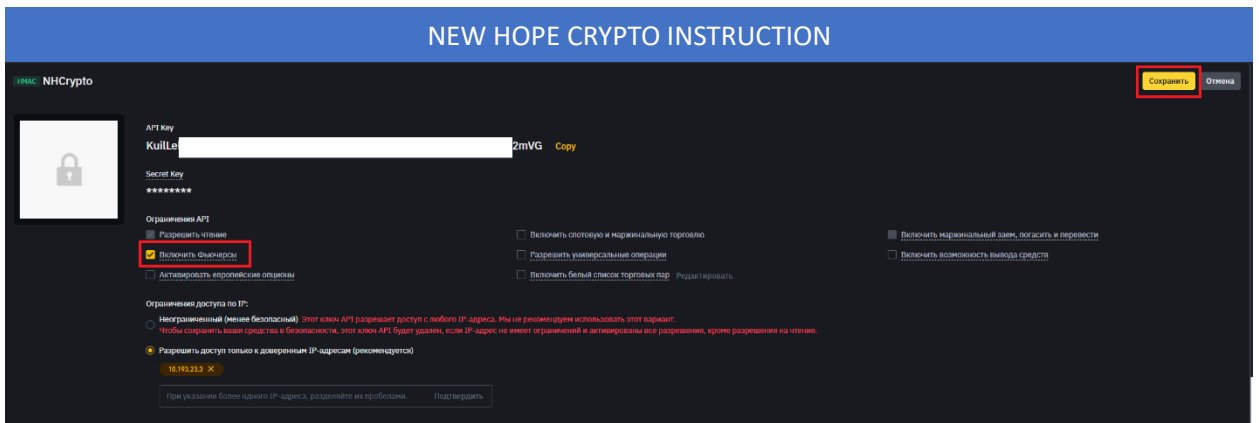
NEW HOPE CRYPTO INSTRUCTION

HMAC NHCrypto

Сохранить Отмена

API Key

KuilLe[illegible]2mVG Copy

Secret Key

********

Ограничения API

Разрешить чтение

Включить спотовую и маржинальную торговлю

Включить маржинальный заем, погасить и перевести

Включить Фьючерсы

Разрешить универсальные операции

Включить возможность вывода средств

Активировать европейские опционы

Включить белый список торговых пар Редактировать

Ограничения доступа по IP:

Неограниченный (менее безопасный) Этот ключ API разрешает доступ с любого IP-адреса. Мы не рекомендуем использовать этот вариант.
Чтобы сохранить ваши средства в безопасности, этот ключ API будет удален, если IP-адрес не имеет ограничений и активированы все разрешения, кроме разрешения на чтение.

Разрешить доступ только к доверенным IP-адресам (рекомендуется)

10.193.23.3 ×

При указании более одного IP-адреса, разделяйте их пробелами. Подтвердить